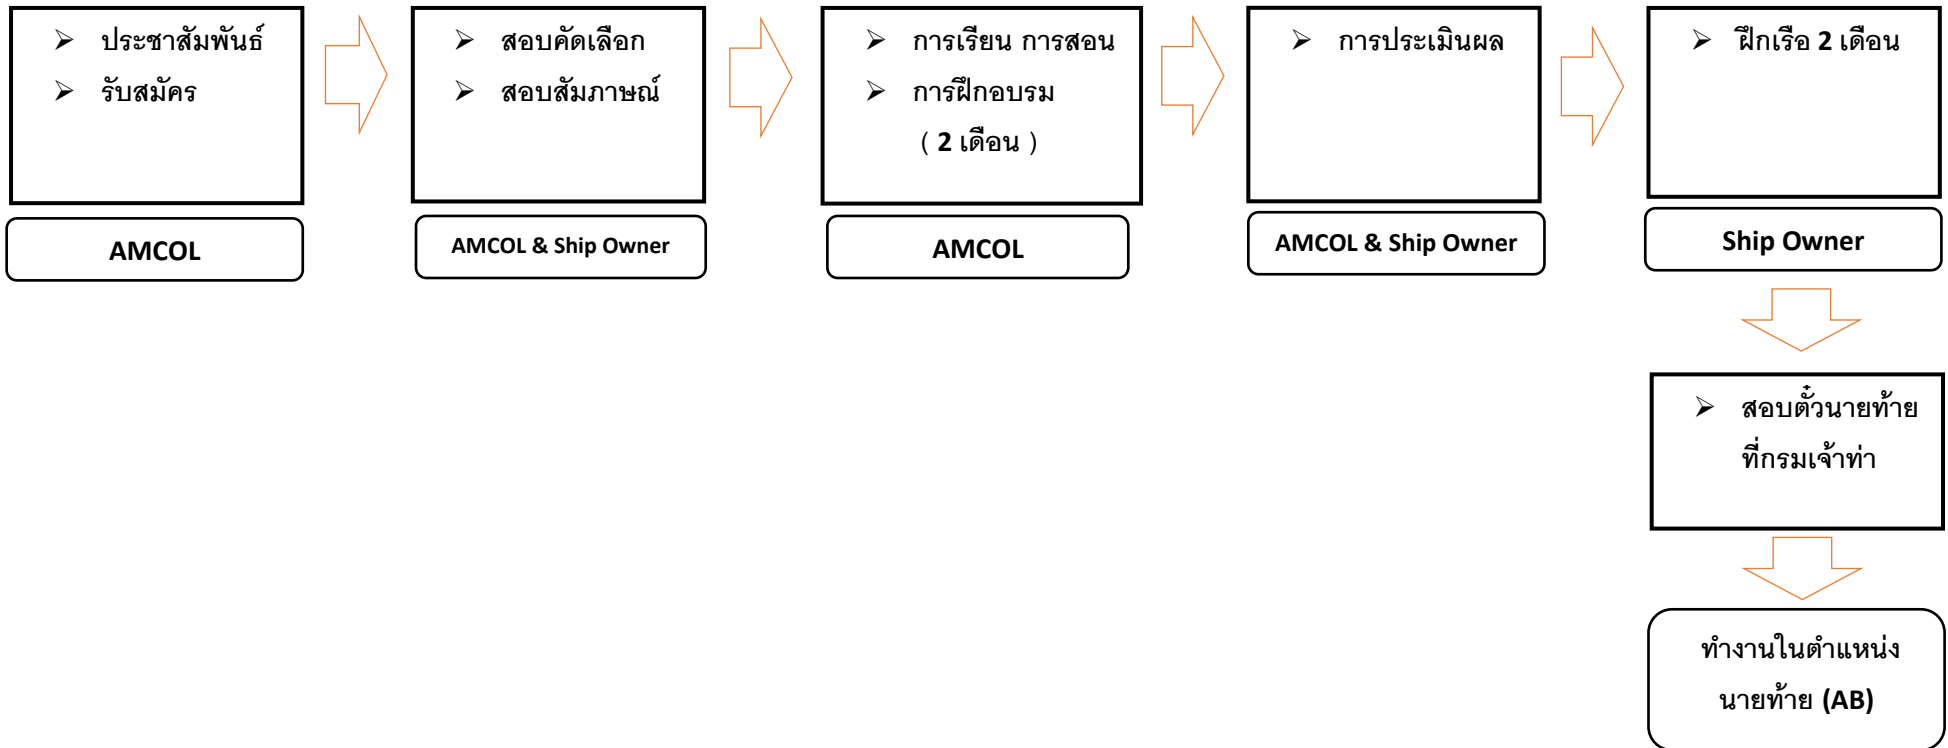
➢ ประชาสัมพันธ์
➢ รับสมัคร

AMCOL

➢ สอบคัดเลือก
➢ สอบสัมภาษณ์

AMCOL & Ship Owner

➢ การเรียน การสอน
➢ การฝึกอบรม
( 2 เดือน )

AMCOL

➢ การประเมินผล

AMCOL & Ship Owner

➢ ฝึกเรือ 2 เดือน

Ship Owner

➢ สอบตั๋วนายท้าย ที่กรมเจ้าท่า

ทำงานในตำแหน่ง นายท้าย (AB)